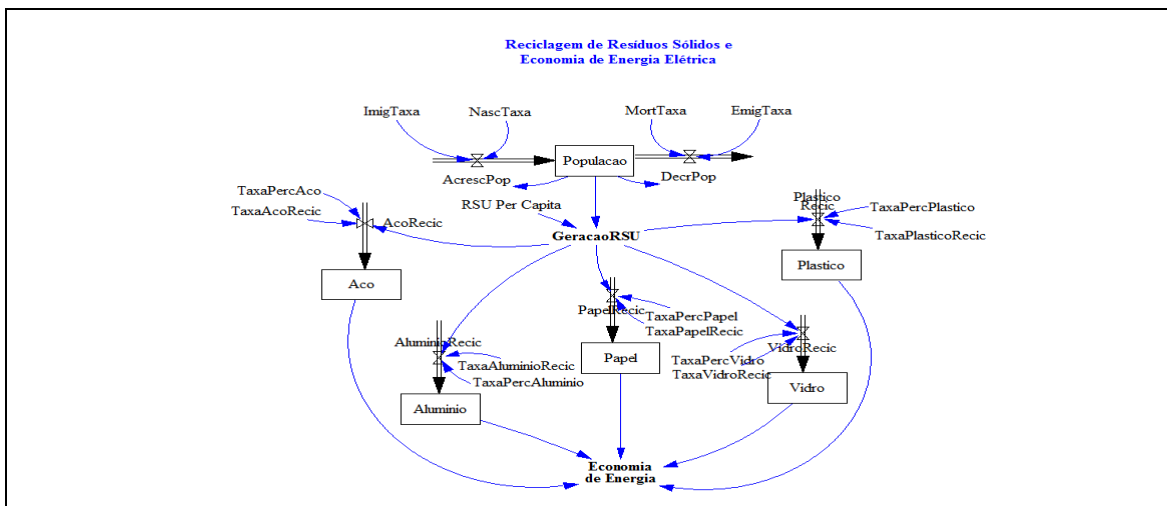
Reciclagem de Resíduos Sólidos e
Economia de Energia Elétrica

ImigTaxa
NascTaxa
MortTaxa
EmigTaxa
Populacao
AcrescPop
DecrPop
TaxaPercAco
TaxaAcoRecic
AcoRecic
RSU Per Capita
GeracaoRSU
Plastico Recic
TaxaPercPlastico
TaxaPlasticoRecic
Plastico
Aco
PapelRecic
TaxaPercPapel
TaxaPapelRecic
AluminioRecic
TaxaAluminioRecic
TaxaPercAluminio
Papel
TaxaPercVidro
TaxaVidroRecic
VidroRecic
Vidro
Aluminio
Economia
de Energia